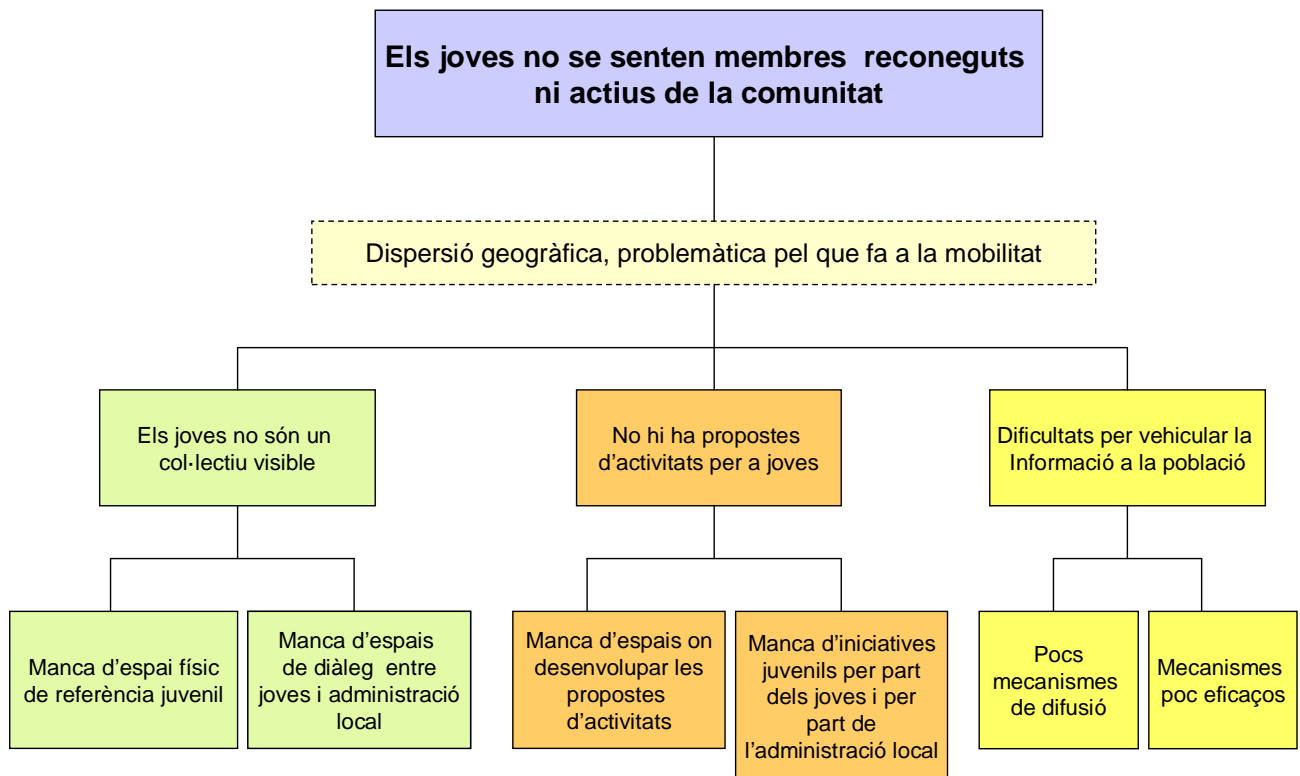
Els joves no se senten membres reconeguts ni actius de la comunitat

Dispersió geogràfica, problemàtica pel que fa a la mobilitat

Els joves no són un col·lectiu visible

No hi ha propostes d'activitats per a joves

Dificultats per vehicular la Informació a la població

Manca d'espai físic de referència juvenil

Manca d'espais de diàleg entre joves i administració local

Manca d'espais on desenvolupar les propostes d'activitats

Manca d'iniciatives juvenils per part dels joves i per part de l'administració local

Pocs mecanismes de difusió

Mecanismes poc eficaços